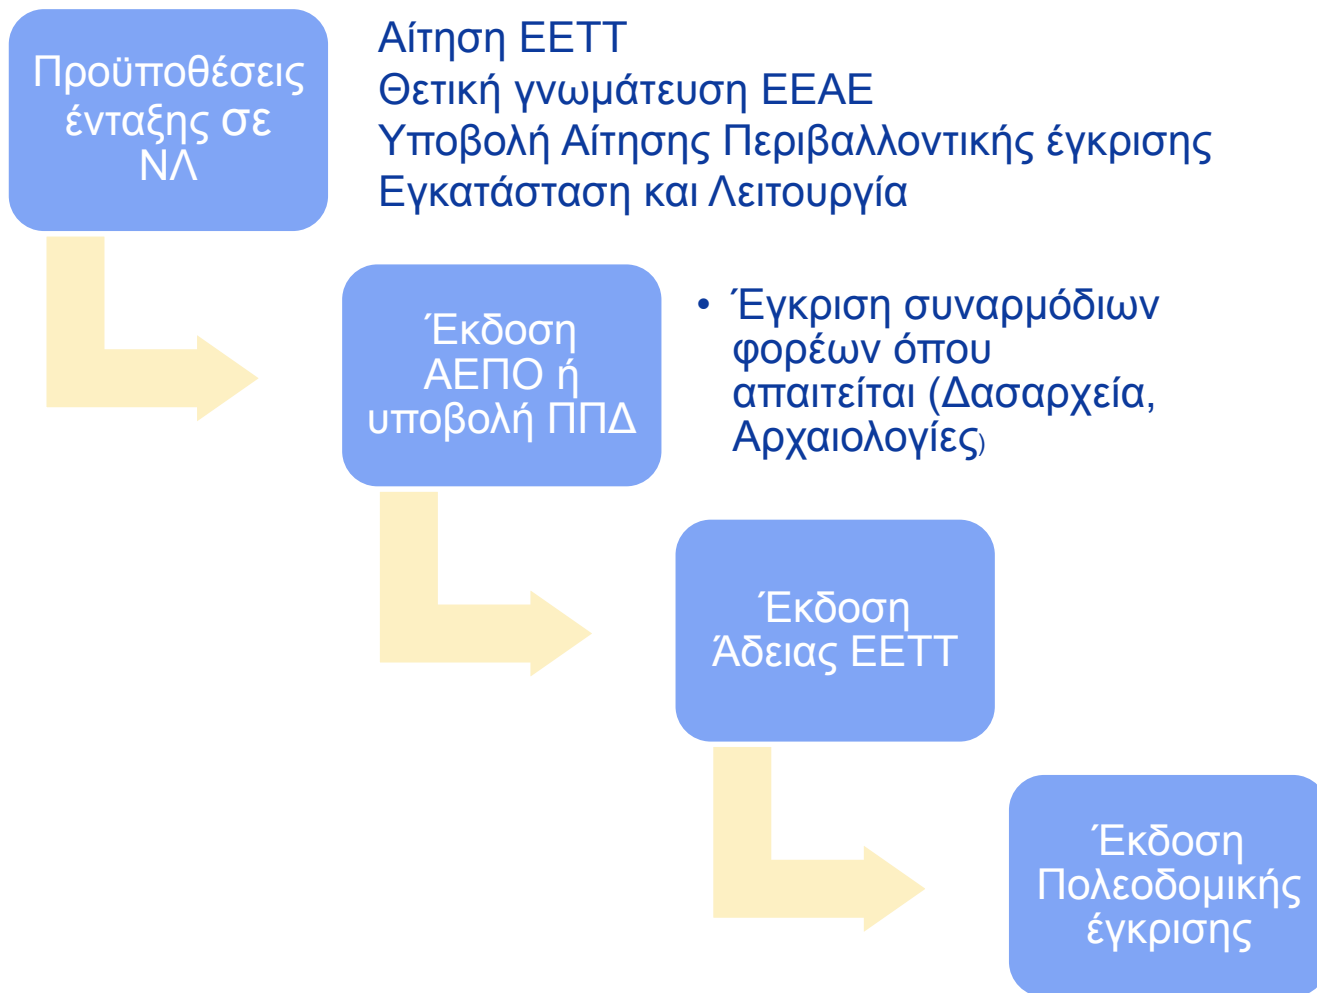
Προϋποθέσεις ένταξης σε ΝΛ

Αίτηση ΕΕΤΤ
Θετική γνωμάτευση ΕΕΑΕ
Υποβολή Αίτησης Περιβαλλοντικής έγκρισης
Εγκατάσταση και Λειτουργία

Έκδοση ΑΕΠΟ ή υποβολή ΠΠΔ

• Έγκριση συναρμόδιων φορέων όπου απαιτείται (Δασαρχεία, Αρχαιολογίες)

Έκδοση Άδειας ΕΕΤΤ

Έκδοση Πολεοδομικής έγκρισης